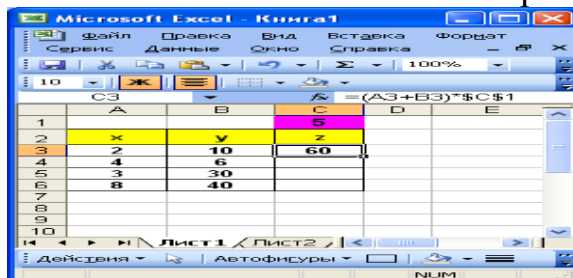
Microsoft Excel - Книга1

Файл Правка Вид Вставка Формат
Сервис Данные Окно Справка

100%

10 Ж

C3 fx =(A3+B3)*$C$1

| | A | B | C | D | E |
|---|---|---|---|---|---|
| 1 | | | 5 | | |
| 2 | x | y | z | | |
| 3 | 2 | 10 | 60 | | |
| 4 | 4 | 6 | | | |
| 5 | 3 | 30 | | | |
| 6 | 8 | 40 | | | |
| 7 | | | | | |
| 8 | | | | | |
| 9 | | | | | |
| 10 | | | | | |

Лист1 Лист2

Действия Автофигуры

NUM